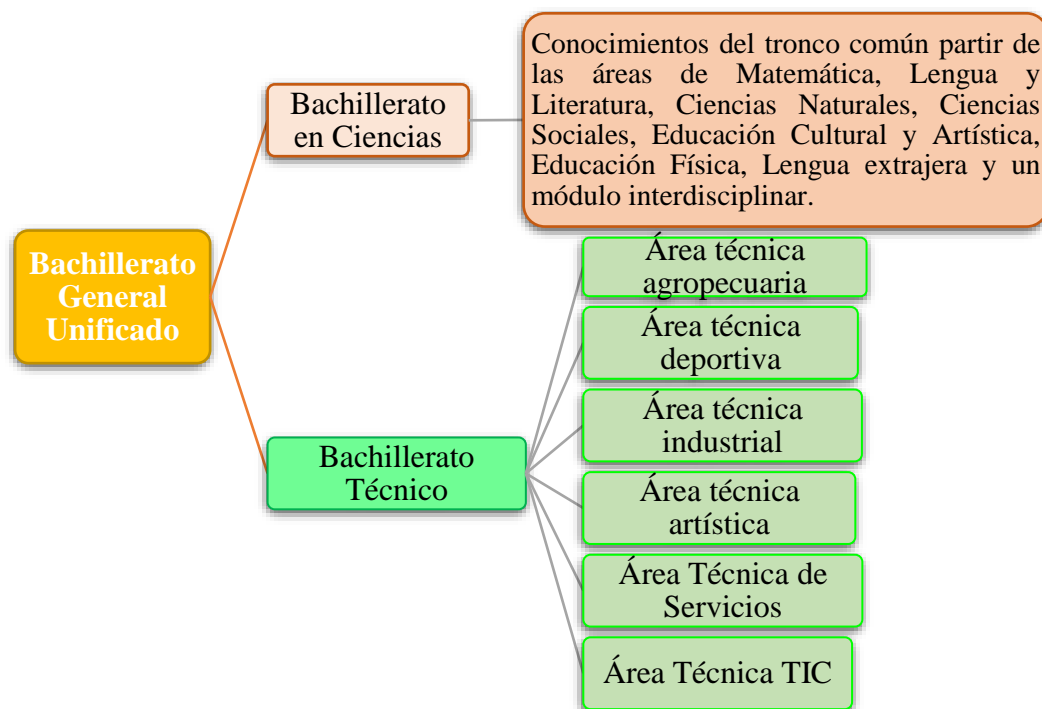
Bachillerato General Unificado

Bachillerato en Ciencias

Conocimientos del tronco común partir de las áreas de Matemática, Lengua y Literatura, Ciencias Naturales, Ciencias Sociales, Educación Cultural y Artística, Educación Física, Lengua extrajera y un módulo interdisciplinar.

Bachillerato Técnico

Área técnica agropecuaria

Área técnica deportiva

Área técnica industrial

Área técnica artística

Área Técnica de Servicios

Área Técnica TIC